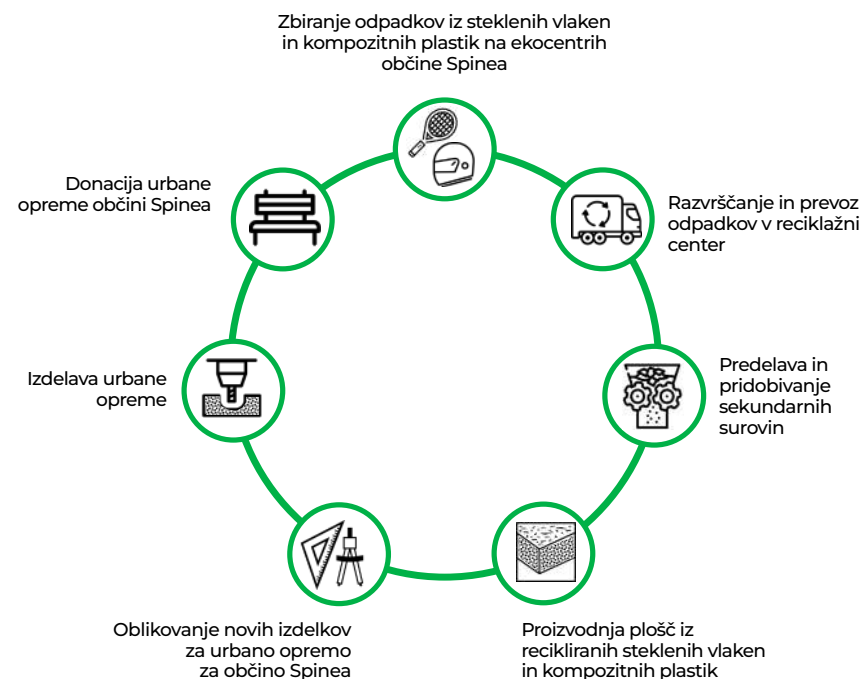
Zbiranje odpadkov iz steklenih vlaken in kompozitnih plastik na ekocentrih občine Spinea

Razvrščanje in prevoz odpadkov v reciklažni center

Predelava in pridobivanje sekundarnih surovin

Proizvodnja plošč iz recikliranih steklenih vlaken in kompozitnih plastik

Oblikovanje novih izdelkov za urbano opremo za občino Spinea

Izdelava urbane opreme

Donacija urbane opreme občini Spinea